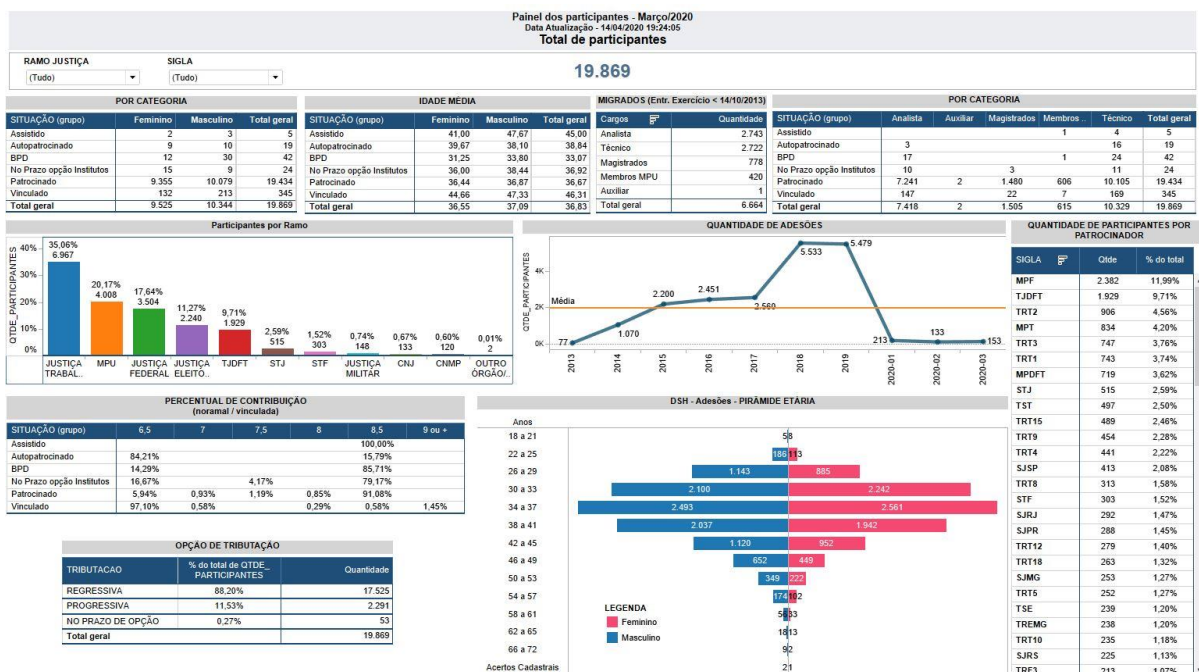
Painel dos participantes - Março/2020
Data Atualização - 14/04/2020 19:24:05
Total de participantes

RAMO JUSTIÇA
(Tudo)

SIGLA
(Tudo)

19.869

POR CATEGORIA

| SITUAÇÃO (grupo) | Feminino | Masculino | Total geral |
|---|---|---|---|
| Assistido | 2 | 3 | 5 |
| Autopatrocinado | 9 | 10 | 19 |
| BPD | 12 | 30 | 42 |
| No Prazo opção Institutos | 15 | 9 | 24 |
| Patrocinado | 9.355 | 10.079 | 19.434 |
| Vinculado | 132 | 213 | 345 |
| Total geral | 9.525 | 10.344 | 19.869 |

IDADE MÉDIA

| SITUAÇÃO (grupo) | Feminino | Masculino | Total geral |
|---|---|---|---|
| Assistido | 41,00 | 47,67 | 45,00 |
| Autopatrocinado | 39,67 | 38,10 | 38,84 |
| BPD | 31,25 | 33,80 | 33,07 |
| No Prazo opção Institutos | 36,00 | 38,44 | 36,92 |
| Patrocinado | 36,44 | 36,87 | 36,67 |
| Vinculado | 44,66 | 47,33 | 46,31 |
| Total geral | 36,55 | 37,09 | 36,83 |

MIGRADOS (Entr. Exercício < 14/10/2013)

| Cargos | Quantidade |
|---|---|
| Analista | 2.743 |
| Técnico | 2.722 |
| Magistrados | 778 |
| Membros MPU | 420 |
| Auxiliar | 1 |
| Total geral | 6.664 |

POR CATEGORIA

| SITUAÇÃO (grupo) | Analista | Auxiliar | Magistrados | Membros .. | Técnico | Total geral |
|---|---|---|---|---|---|---|
| Assistido | | | | 1 | 4 | 5 |
| Autopatrocinado | 3 | | | | 16 | 19 |
| BPD | 17 | | | 1 | 24 | 42 |
| No Prazo opção Institutos | 10 | | 3 | | 11 | 24 |
| Patrocinado | 7.241 | 2 | 1.480 | 606 | 10.105 | 19.434 |
| Vinculado | 147 | | 22 | 7 | 169 | 345 |
| Total geral | 7.418 | 2 | 1.505 | 615 | 10.329 | 19.869 |

Participantes por Ramo
QTDE_PARTICIPANTES
40% 30% 20% 10% 0%
35,06% 6.967 JUSTIÇA TRABAL..
20,17% 4.008 MPU
17,64% 3.504 JUSTIÇA FEDERAL
11,27% 2.240 JUSTIÇA ELEITO..
9,71% 1.929 TJDFT
2,59% 515 STJ
1,52% 303 STF
0,74% 148 JUSTIÇA MILITAR
0,67% 133 CNJ
0,60% 120 CNMP
0,01% 2 OUTRO ÓRGÃO/..

QUANTIDADE DE ADESÕES
QTDE_PARTICIPANTES
4K 2K 0K
Média
77 1.070 2.200 2.451 2.560 5.533 5.479 213 133 153
2013 2014 2015 2016 2017 2018 2019 2020-01 2020-02 2020-03

QUANTIDADE DE PARTICIPANTES POR PATROCINADOR

| SIGLA | Qtde | % do total |
|---|---|---|
| MPF | 2.382 | 11,99% |
| TJDFT | 1.929 | 9,71% |
| TRT2 | 906 | 4,56% |
| MPT | 834 | 4,20% |
| TRT3 | 747 | 3,76% |
| TRT1 | 743 | 3,74% |
| MPDFT | 719 | 3,62% |
| STJ | 515 | 2,59% |
| TST | 497 | 2,50% |
| TRT15 | 489 | 2,46% |
| TRT9 | 454 | 2,28% |
| TRT4 | 441 | 2,22% |
| SJSP | 413 | 2,08% |
| TRT8 | 313 | 1,58% |
| STF | 303 | 1,52% |
| SJRJ | 292 | 1,47% |
| SJPR | 288 | 1,45% |
| TRT12 | 279 | 1,40% |
| TRT18 | 263 | 1,32% |
| SJMG | 253 | 1,27% |
| TRT5 | 252 | 1,27% |
| TSE | 239 | 1,20% |
| TREMG | 238 | 1,20% |
| TRT10 | 235 | 1,18% |
| SJRS | 225 | 1,13% |
| TRF3 | 213 | 1,07% |

PERCENTUAL DE CONTRIBUIÇÃO (noramal / vinculada)

| SITUAÇÃO (grupo) | 6,5 | 7 | 7,5 | 8 | 8,5 | 9 ou + |
|---|---|---|---|---|---|---|
| Assistido | | | | | 100,00% | |
| Autopatrocinado | 84,21% | | | | 15,79% | |
| BPD | 14,29% | | | | 85,71% | |
| No Prazo opção Institutos | 16,67% | | 4,17% | | 79,17% | |
| Patrocinado | 5,94% | 0,93% | 1,19% | 0,85% | 91,08% | |
| Vinculado | 97,10% | 0,58% | | 0,29% | 0,58% | 1,45% |

OPÇÃO DE TRIBUTAÇÃO

| TRIBUTACAO | % do total de QTDE_ PARTICIPANTES | Quantidade |
|---|---|---|
| REGRESSIVA | 88,20% | 17.525 |
| PROGRESSIVA | 11,53% | 2.291 |
| NO PRAZO DE OPÇÃO | 0,27% | 53 |
| Total geral | | 19.869 |

DSH - Adesões - PIRÂMIDE ETÁRIA
Anos
18 a 21: 5 8
22 a 25: 186 113
26 a 29: 1.143 885
30 a 33: 2.100 2.242
34 a 37: 2.493 2.561
38 a 41: 2.037 1.942
42 a 45: 1.120 952
46 a 49: 652 449
50 a 53: 349 222
54 a 57: 174 102
58 a 61: 56 33
62 a 65: 18 13
66 a 72: 9 2
Acertos Cadastrais: 2 1
LEGENDA
Feminino
Masculino